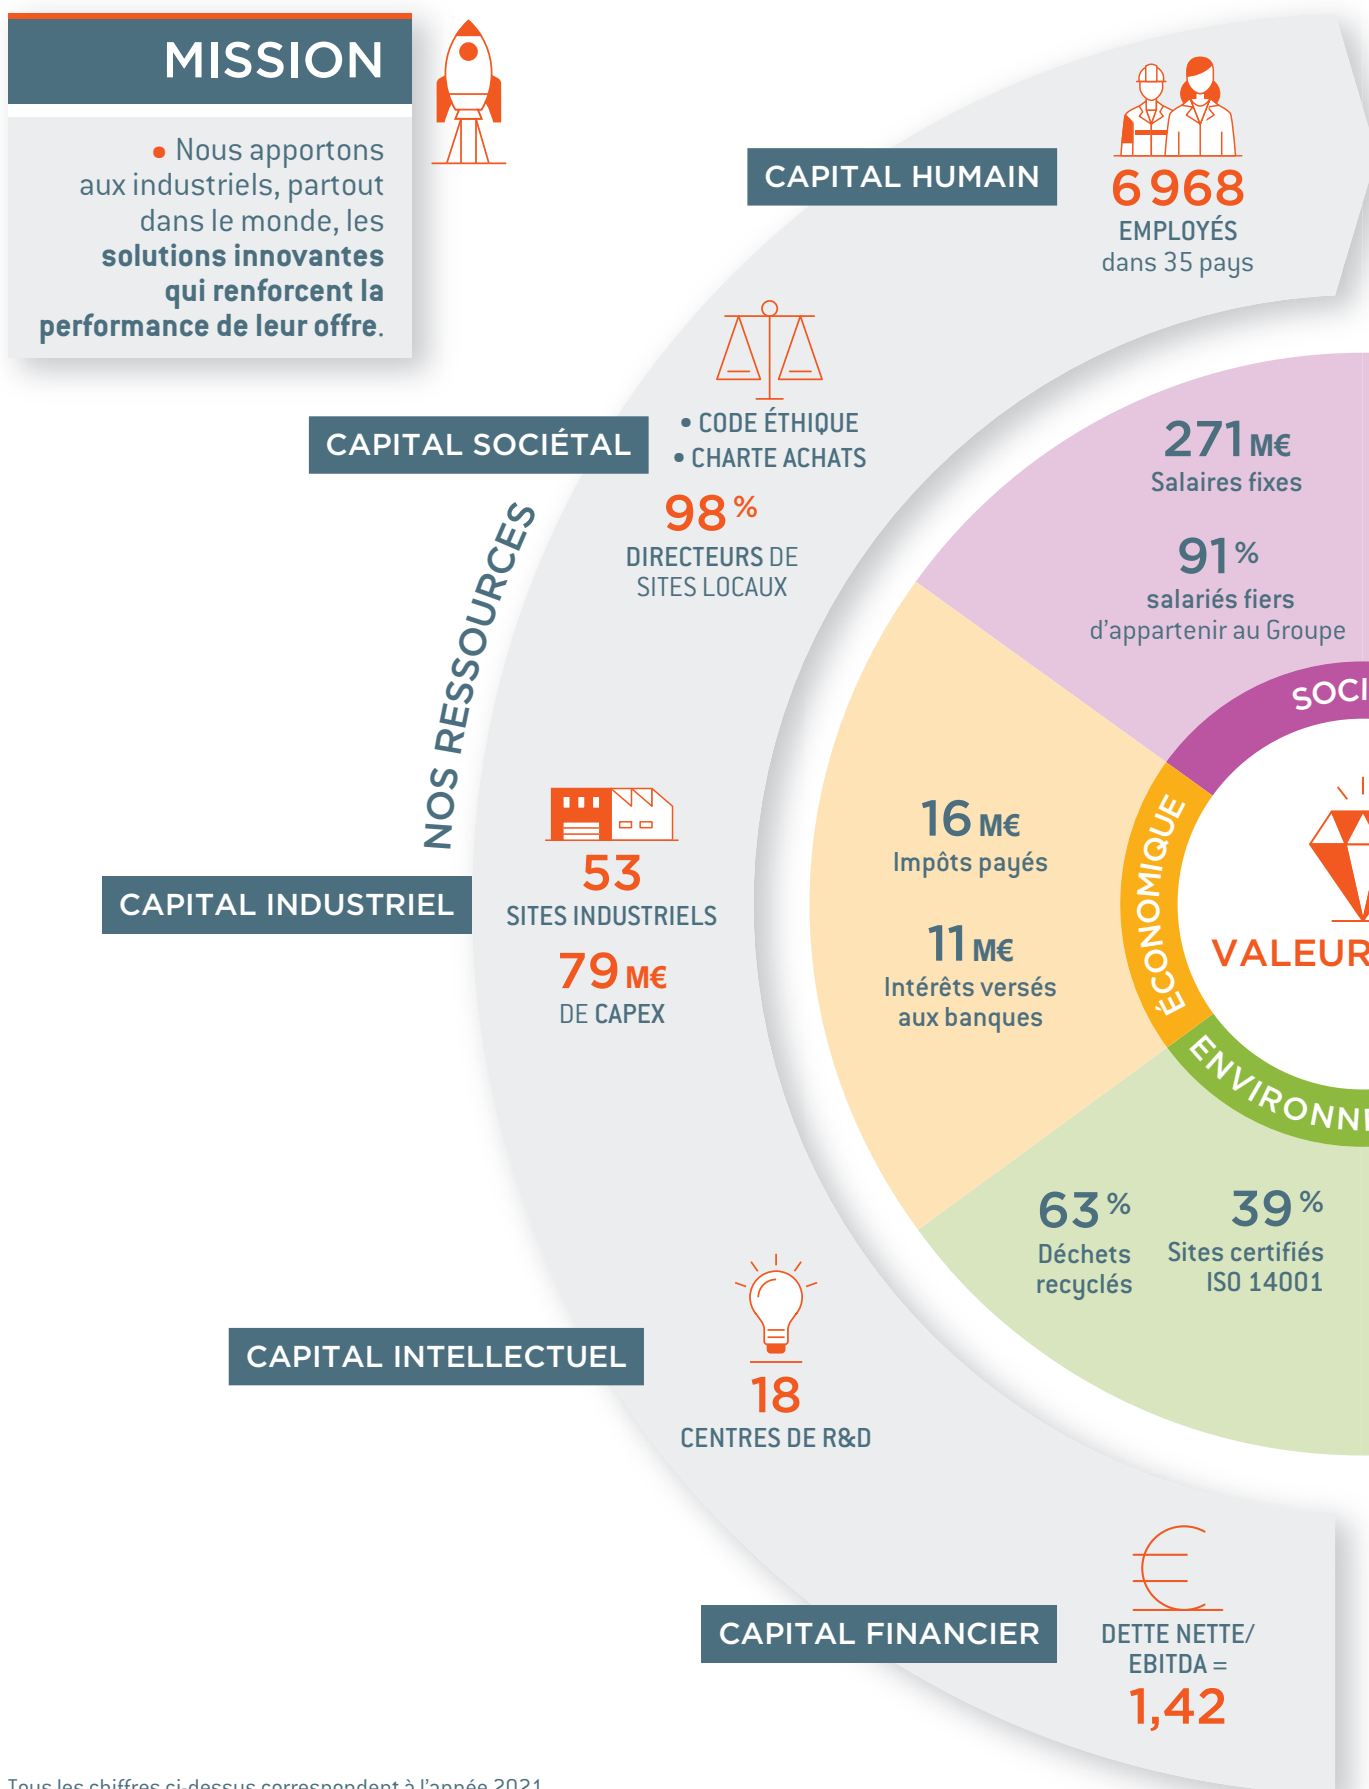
MISSION

• Nous apportons aux industriels, partout dans le monde, les **solutions innovantes qui renforcent la performance de leur offre**.

CAPITAL HUMAIN

6 968
EMPLOYÉS
dans 35 pays

CAPITAL SOCIÉTAL

• CODE ÉTHIQUE
• CHARTE ACHATS

98 %
DIRECTEURS DE SITES LOCAUX

NOS RESSOURCES

CAPITAL INDUSTRIEL

53
SITES INDUSTRIELS

79 M€
DE CAPEX

CAPITAL INTELLECTUEL

18
CENTRES DE R&D

CAPITAL FINANCIER

DETTE NETTE/ EBITDA =
1,42

271 M€
Salaires fixes

91 %
salariés fiers d'appartenir au Groupe

SOCI

16 M€
Impôts payés

11 M€
Intérêts versés aux banques

ÉCONOMIQUE

VALEUR

ENVIRONN

63 %
Déchets recyclés

39 %
Sites certifiés ISO 14001

Tous les chiffres ci-dessus correspondent à l'année 2021